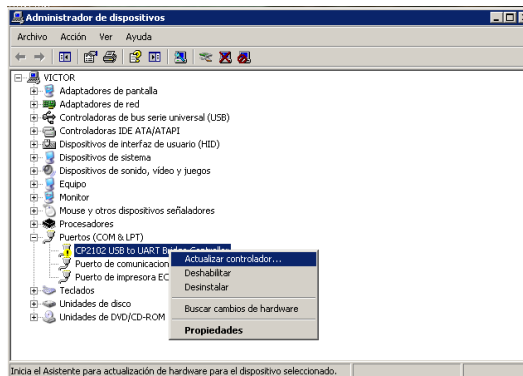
Administrador de dispositivos

Archivo Acción Ver Ayuda

VICTOR
Adaptadores de pantalla
Adaptadores de red
Controladoras de bus serie universal (USB)
Controladoras IDE ATA/ATAPI
Dispositivos de interfaz de usuario (HID)
Dispositivos de sistema
Dispositivos de sonido, video y juegos
Equipo
Monitor
Mouse y otros dispositivos señaladores
Procesadores
Puertos (COM & LPT)
CP2102 USB to UART Bridge Controller
Puerto de comunicacion
Puerto de impresora EC
Teclados
Unidades de disco
Unidades de DVD/CD-ROM

Actualizar controlador...
Deshabilitar
Desinstalar
Buscar cambios de hardware
Propiedades

Inicia el Asistente para actualización de hardware para el dispositivo seleccionado.